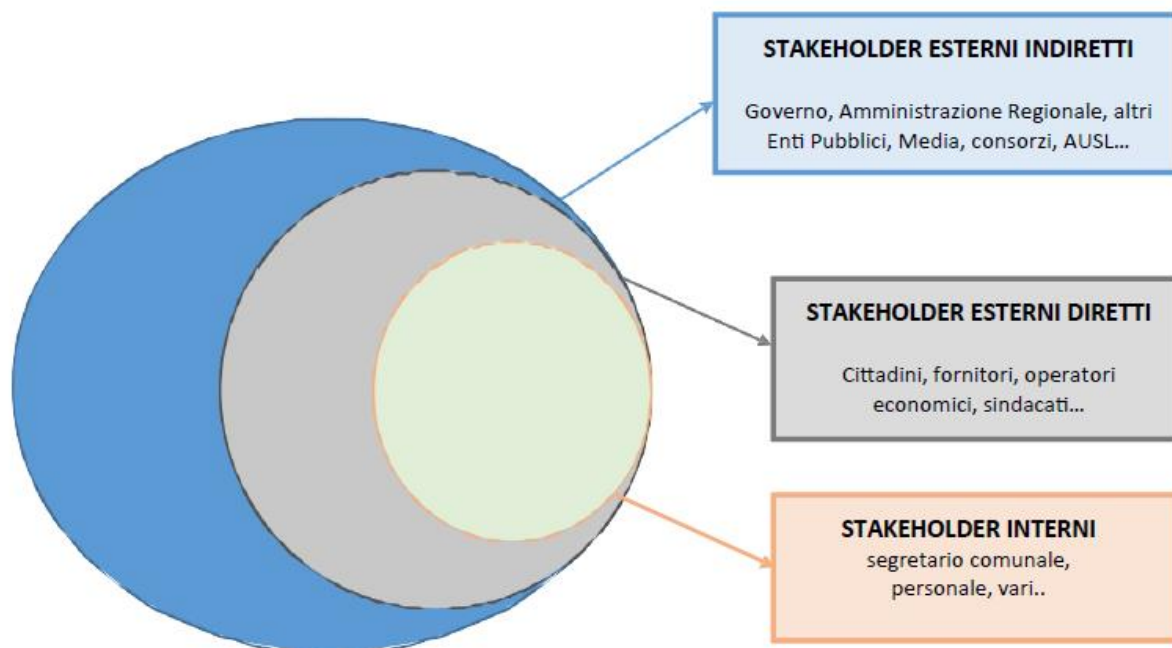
STAKEHOLDER ESTERNI INDIRETTI

Governo, Amministrazione Regionale, altri Enti Pubblici, Media, consorzi, AUSL...

STAKEHOLDER ESTERNI DIRETTI

Cittadini, fornitori, operatori economici, sindacati...

STAKEHOLDER INTERNI
segretario comunale, personale, vari..